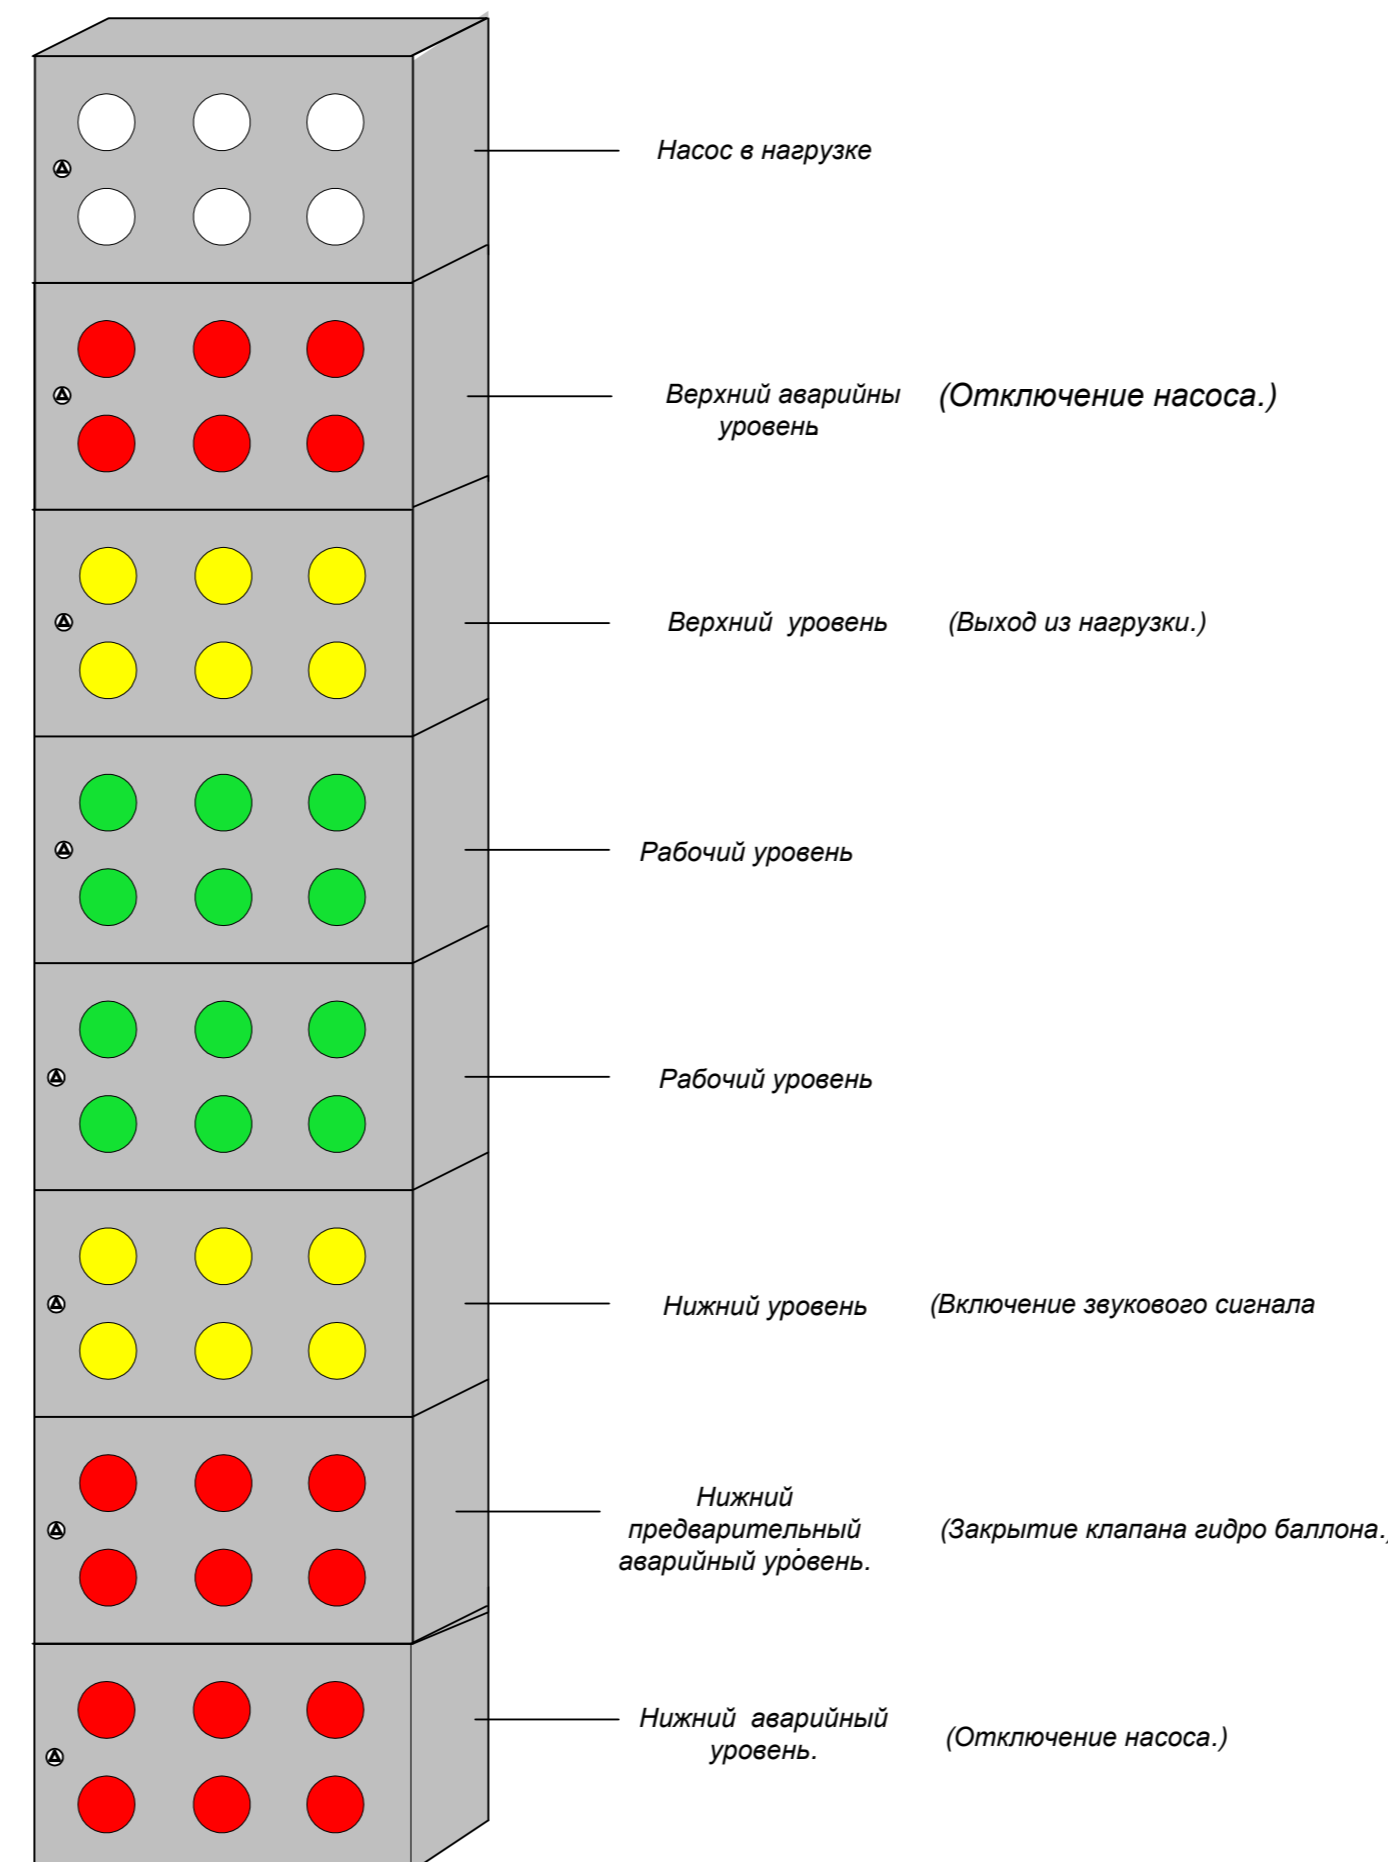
Насос в нагрузке

Верхний аварийны уровень (Отключение насоса.)

Верхний уровень (Выход из нагрузки.)

Рабочий уровень

Рабочий уровень

Нижний уровень (Включение звукового сигнала

Нижний предварительный аварийный уровень. (Закрытие клапана гидро баллона.)

Нижний аварийный уровень. (Отключение насоса.)